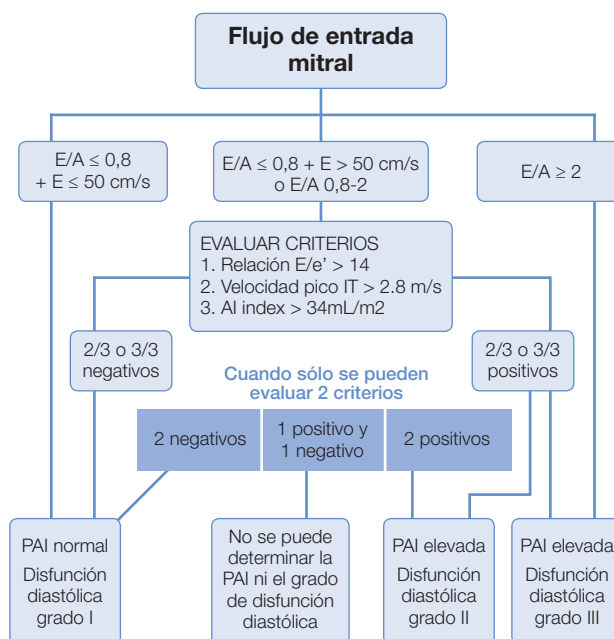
Flujo de entrada mitral

E/A ≤ 0,8 + E ≤ 50 cm/s

E/A ≤ 0,8 + E > 50 cm/s o E/A 0,8-2

E/A ≥ 2

EVALUAR CRITERIOS
1. Relación E/e' > 14
2. Velocidad pico IT > 2.8 m/s
3. AI index > 34mL/m2

2/3 o 3/3 negativos

2/3 o 3/3 positivos

Cuando sólo se pueden evaluar 2 criterios

| 2 negativos | 1 positivo y 1 negativo | 2 positivos |
|---|---|---|

PAI normal
Disfunción diastólica grado I

No se puede determinar la PAI ni el grado de disfunción diastólica

PAI elevada
Disfunción diastólica grado II

PAI elevada
Disfunción diastólica grado III